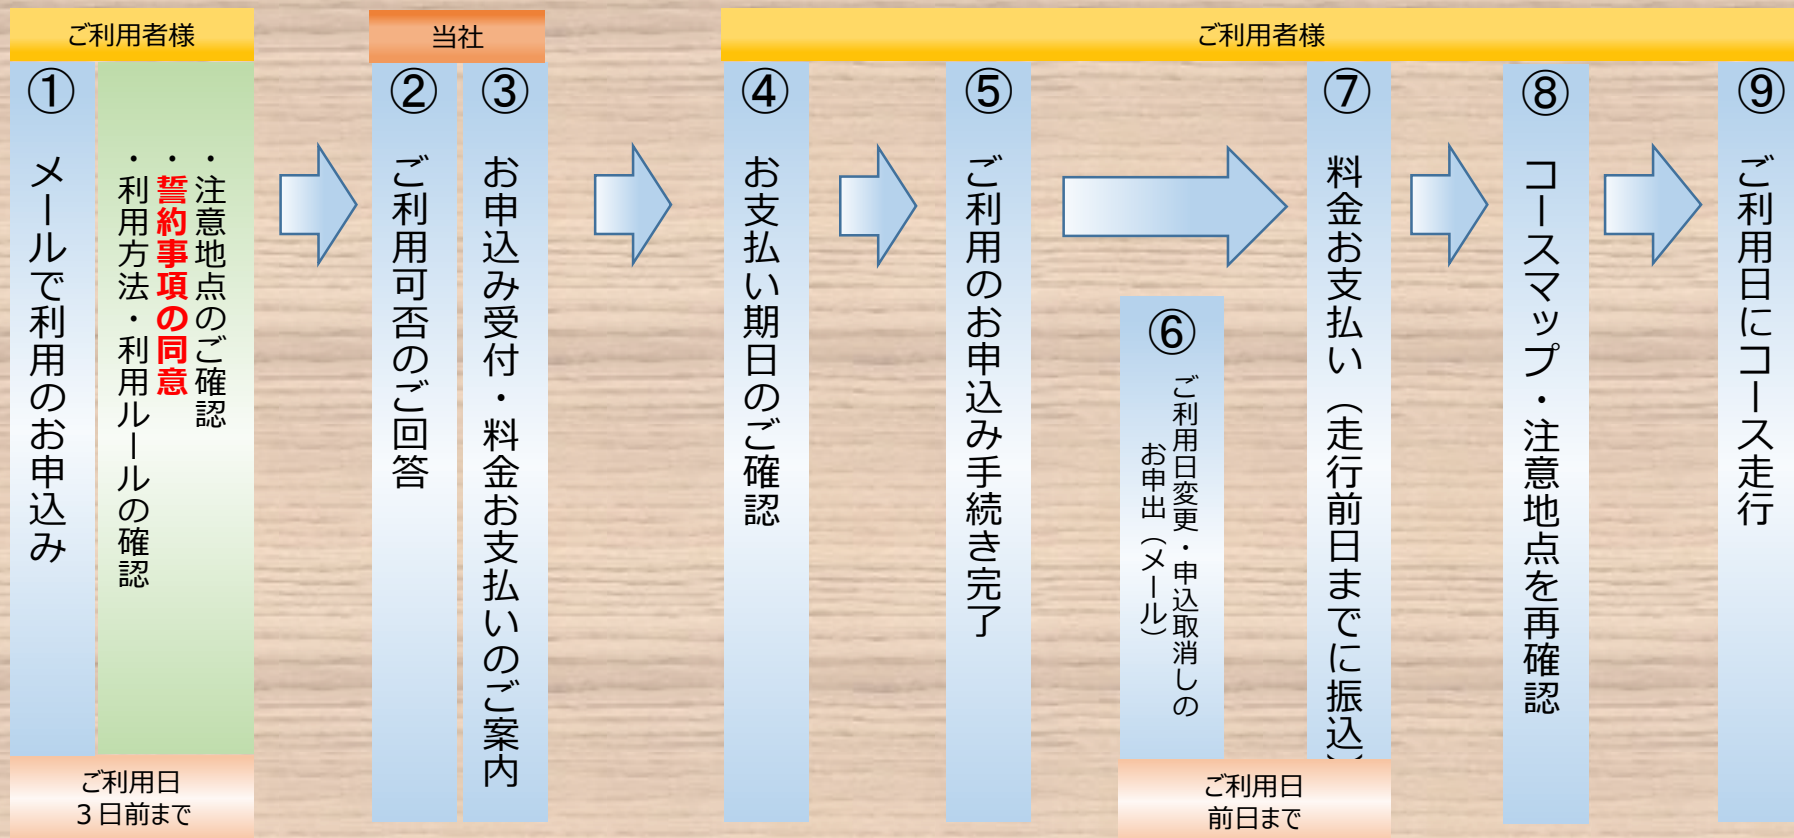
ご利用者様

①
メールで利用のお申込み

・注意地点のご確認
・誓約事項の同意
・利用方法・利用ルールの確認

ご利用日
３日前まで

当社

②
ご利用可否のご回答

③
お申込み受付・料金お支払いのご案内

ご利用者様

④
お支払い期日のご確認

⑤
ご利用のお申込み手続き完了

⑥
ご利用日変更・申込取消しのお申出（メール）

⑦
料金お支払い（走行前日までに振込）

ご利用日
前日まで

⑧
コースマップ・注意地点を再確認

⑨
ご利用日にコース走行